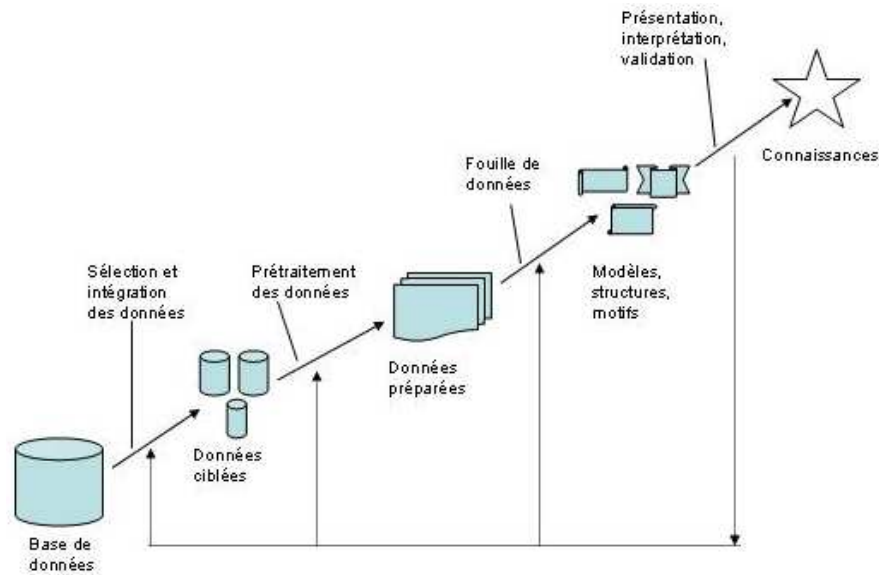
Présentation, interprétation, validation

Connaissances

Fouille de données

Sélection et intégration des données

Prétraitement des données

Modèles, structures, motifs

Données préparées

Données ciblées

Base de données